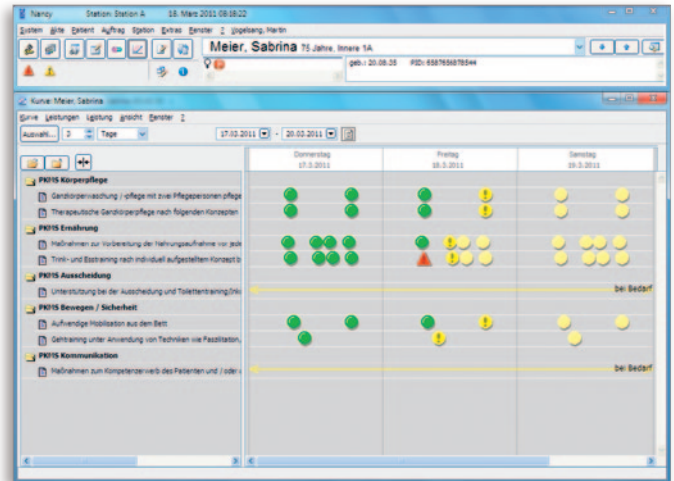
Nancy Station: Station A 18. März 2011 08:58:22

System Hilfe Patient Auftrag Station Extras Fenster ? Vogelsang, Martin

Meier, Sabrina 75 Jahre, Innere 1A

geb.: 20.05.35 PID: 6587656587544

Kurve: Meier, Sabrina

Kurve Leistungen Leistung Ansicht Fenster ?

Auswahl... 3 Tage 17.03.2011 - 20.03.2011

Donnerstag 17.3.2011

Freitag 18.3.2011

Samstag 19.3.2011

PKMS Körperpflege

Ganzkörperwaschung / -pflege mit zwei Pflegepersonen pflege

Therapeutische Ganzkörperpflege nach folgenden Konzepten

PKMS Ernährung

Maßnahmen zur Vorbereitung der Nahrungsaufnahme vor jede

Trink- und Esstraining nach individuell aufgestellten Konzept b

PKMS Ausscheidung

Unterstützung bei der Ausscheidung und Toilettentraining/Inko

bei Bedarf

PKMS Bewegen / Sicherheit

Aufwendige Mobilisation aus dem Bett

Gehtraining unter Anwendung von Techniken wie Fazilitation,

PKMS Kommunikation

Maßnahmen zum Kompetenzerwerb des Patienten und / oder

bei Bedarf